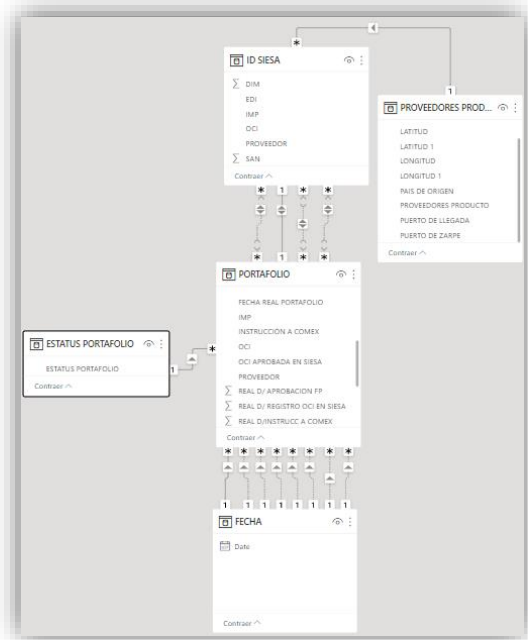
ID SIESA

$\sum$ DIM

EDI

IMP

OCI

PROVEEDOR

$\sum$ SAN

Contraer

PROVEEDORES PROD...

LATITUD

LATITUD 1

LONGITUD

LONGITUD 1

PAIS DE ORIGEN

PROVEEDORES PRODUCTO

PUERTO DE LLEGADA

PUERTO DE ZARPE

Contraer

PORTAFOLIO

FECHA REAL PORTAFOLIO

IMP

INSTRUCCION A COMEX

OCI

OCI APROBADA EN SIESA

PROVEEDOR

$\sum$ REAL D/ APROBACION FP

$\sum$ REAL D/ REGISTRO OCI EN SIESA

$\sum$ REAL D/INSTRUCC A COMEX

Contraer

ESTATUS PORTAFOLIO

ESTATUS PORTAFOLIO

Contraer

FECHA

Date

Contraer

1 * * 1 * * * 1 * 1 * * * * * * * * 1 1 1 1 1 1 1 1